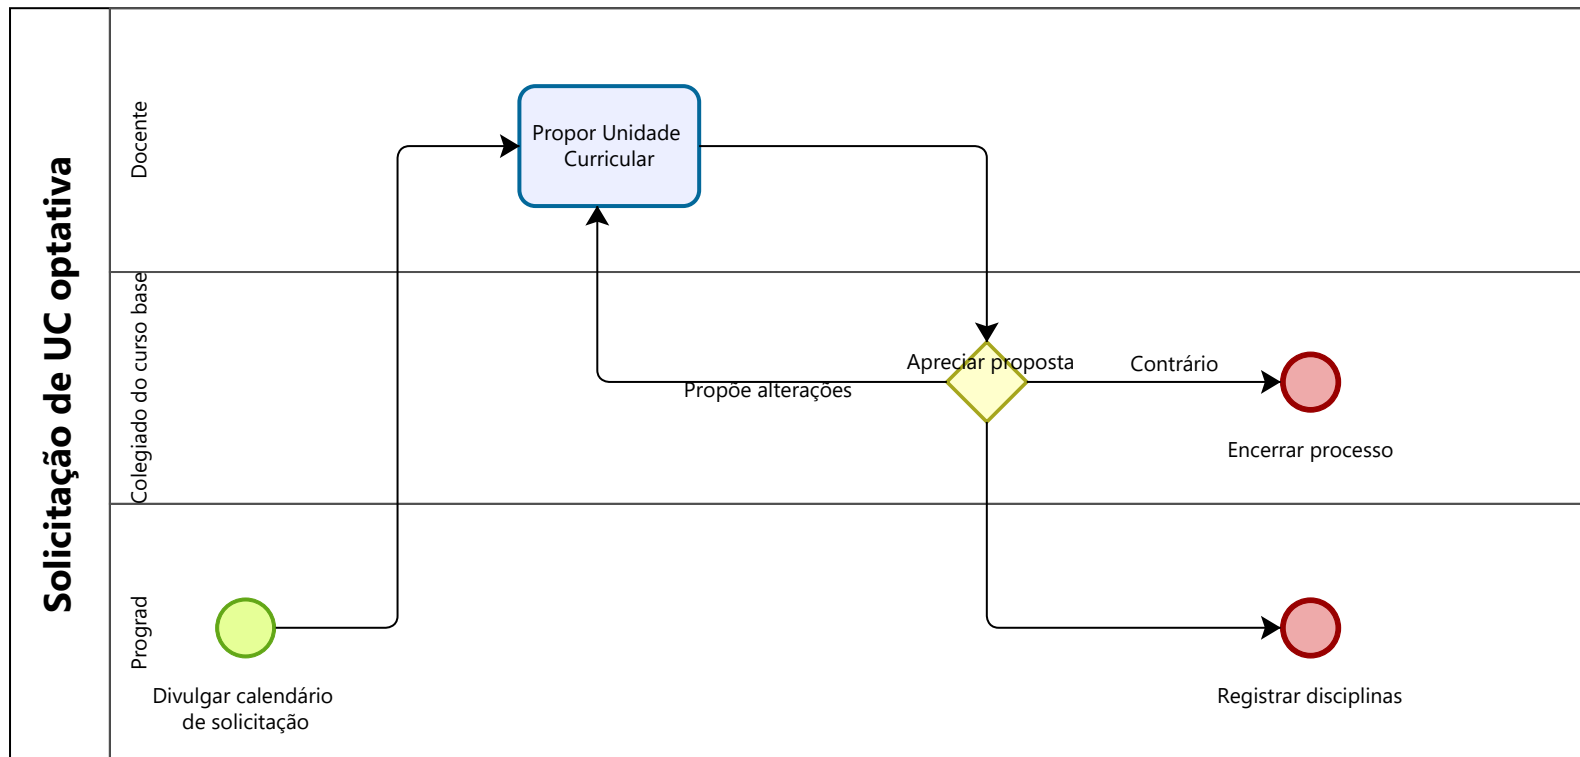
Solicitação de UC optativa

Docente

Colegiado do curso base

Prograd

Propor Unidade Curricular

Apreciar proposta

Propõe alterações

Contrário

Encerrar processo

Divulgar calendário de solicitação

Registrar disciplinas